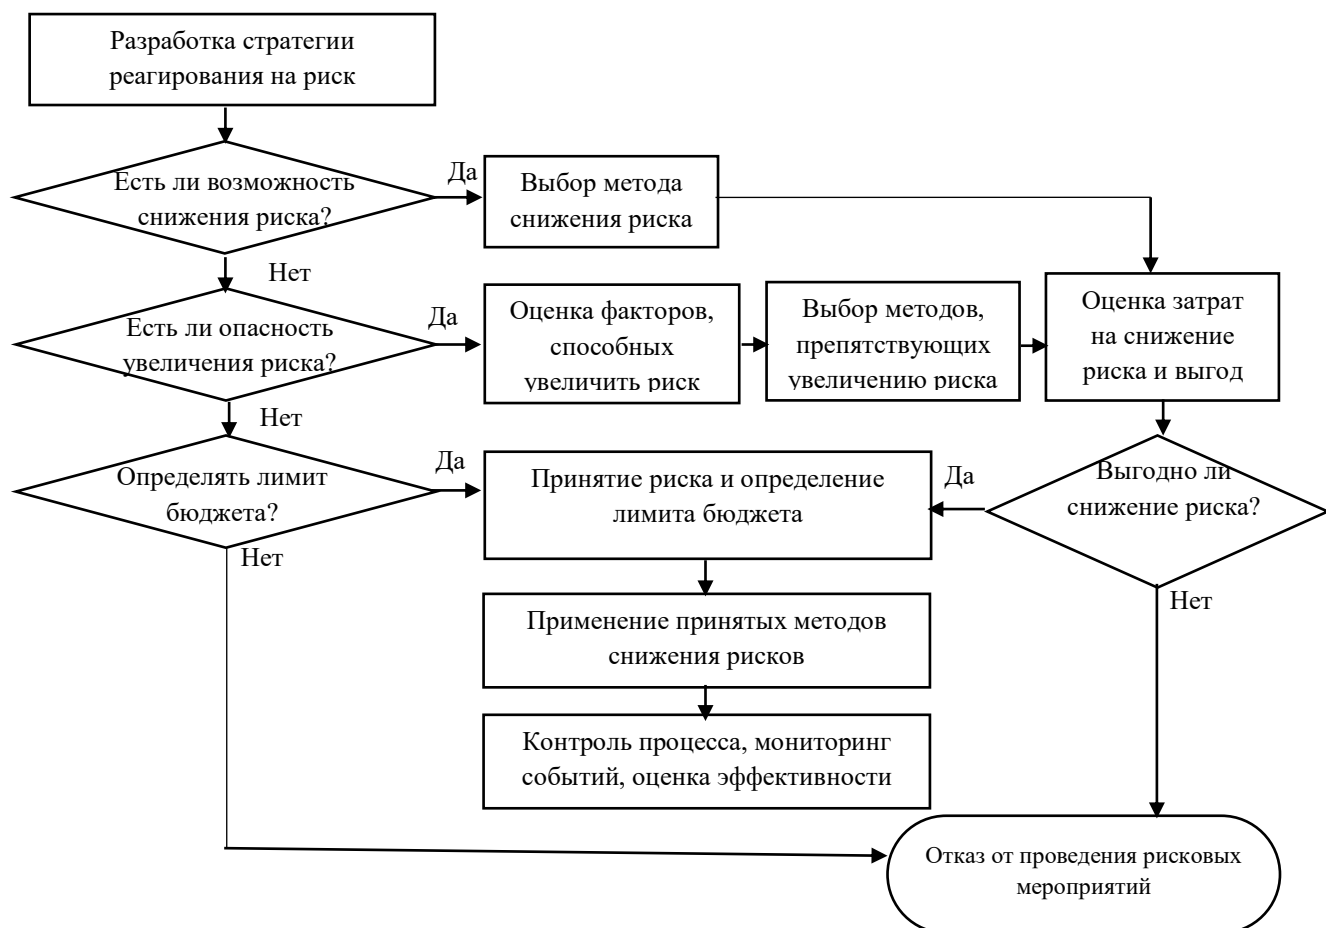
Разработка стратегии реагирования на риск

Есть ли возможность снижения риска?

Да

Выбор метода снижения риска

Нет

Есть ли опасность увеличения риска?

Да

Оценка факторов, способных увеличить риск

Выбор методов, препятствующих увеличению риска

Оценка затрат на снижение риска и выгод

Нет

Определять лимит бюджета?

Да

Принятие риска и определение лимита бюджета

Да

Выгодно ли снижение риска?

Нет

Нет

Применение принятых методов снижения рисков

Контроль процесса, мониторинг событий, оценка эффективности

Отказ от проведения рисковых мероприятий